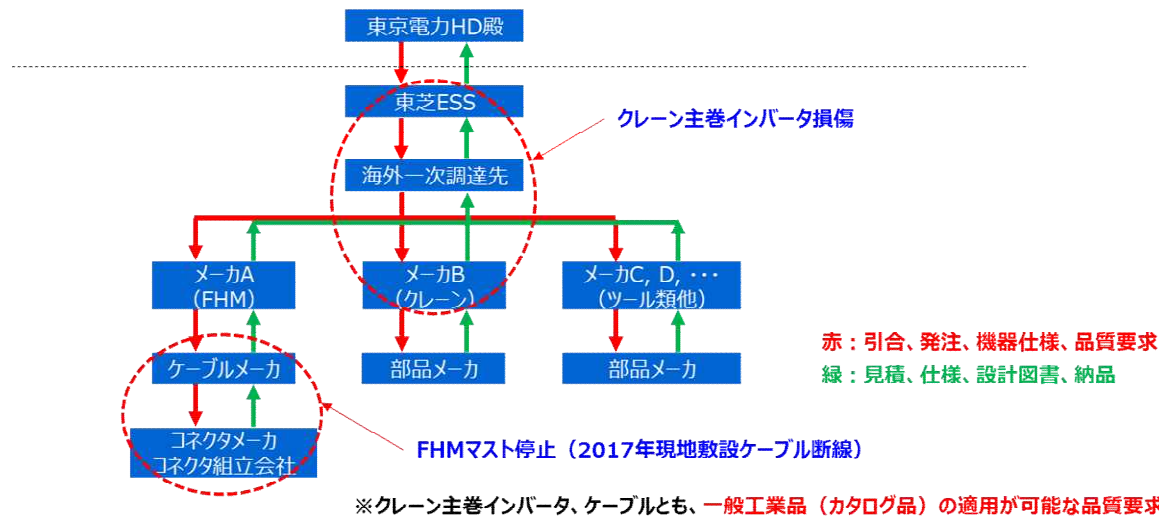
東京電力HD殿

東芝ESS

クレーン主巻インバータ損傷

海外一次調達先

メーカA
（FHM）

メーカB
（クレーン）

メーカC, D, ･･･
（ツール類他）

ケーブルメーカ

部品メーカ

部品メーカ

赤：引合、発注、機器仕様、品質要求

緑：見積、仕様、設計図書、納品

コネクタメーカ
コネクタ組立会社

FHMマスト停止（2017年現地敷設ケーブル断線）

※クレーン主巻インバータ、ケーブルとも、一般工業品（カタログ品）の適用が可能な品質要求